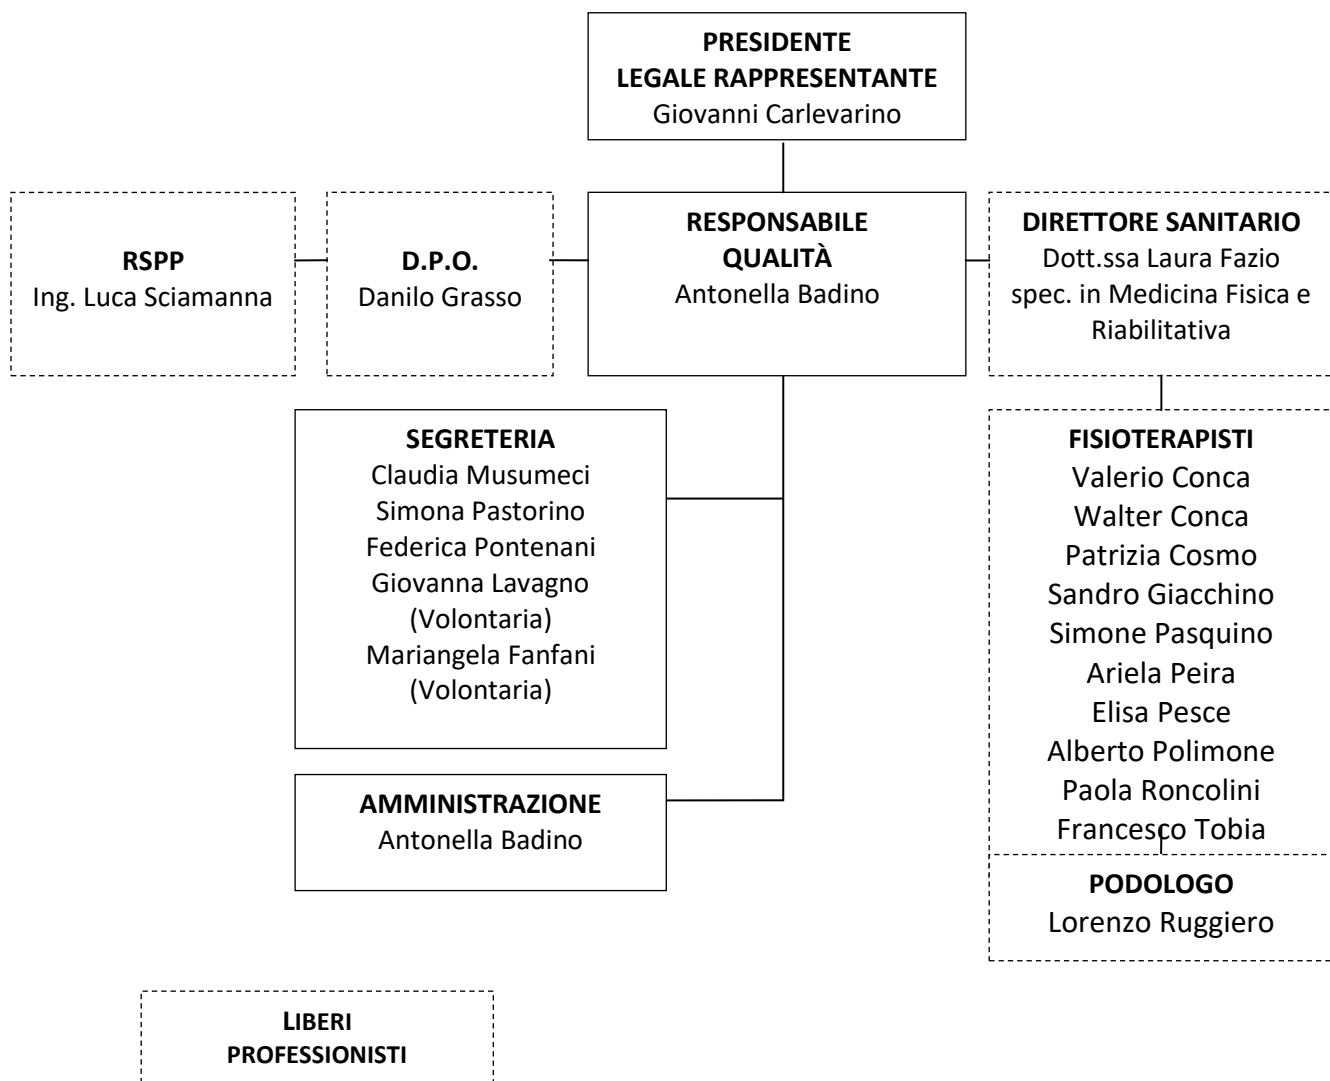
PRESIDENTE
LEGALE RAPPRESENTANTE
Giovanni Carlevarino

RSPP
Ing. Luca Sciamanna

D.P.O.
Danilo Grasso

RESPONSABILE QUALITÀ
Antonella Badino

DIRETTORE SANITARIO
Dott.ssa Laura Fazio
spec. in Medicina Fisica e Riabilitativa

SEGRETERIA
Claudia Musumeci
Simona Pastorino
Federica Pontenani
Giovanna Lavagno
(Volontaria)
Mariangela Fanfani
(Volontaria)

AMMINISTRAZIONE
Antonella Badino

FISIOTERAPISTI
Valerio Conca
Walter Conca
Patrizia Cosmo
Sandro Giacchino
Simone Pasquino
Ariela Peira
Elisa Pesce
Alberto Polimone
Paola Roncolini
Francesco Tobia

PODOLOGO
Lorenzo Ruggiero

LIBERI PROFESSIONISTI